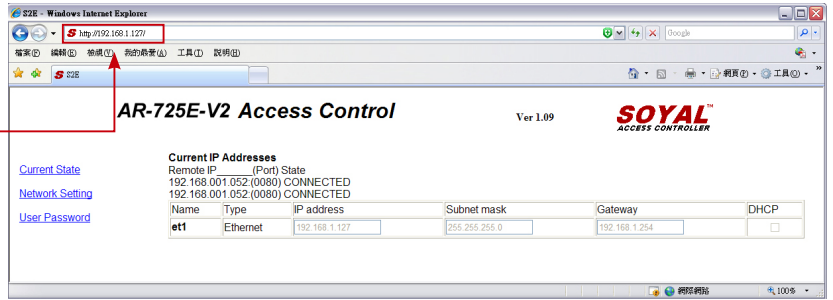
S2E - Windows Internet Explorer

http://192.168.1.127/

Google

檔案(F) 編輯(E) 檢視(V) 我的最愛(A) 工具(T) 說明(H)

S2E

網頁(P) 工具(O)

AR-725E-V2 Access Control

Ver 1.09

SOYAL™ ACCESS CONTROLLER

Current State

Network Setting

User Password

Current IP Addresses
Remote IP______(Port) State
192.168.001.052:(0080) CONNECTED
192.168.001.052:(0080) CONNECTED

| Name | Type | IP address | Subnet mask | Gateway | DHCP |
|---|---|---|---|---|---|
| et1 | Ethernet | 192.168.1.127 | 255.255.255.0 | 192.168.1.254 | |

網際網路

100%